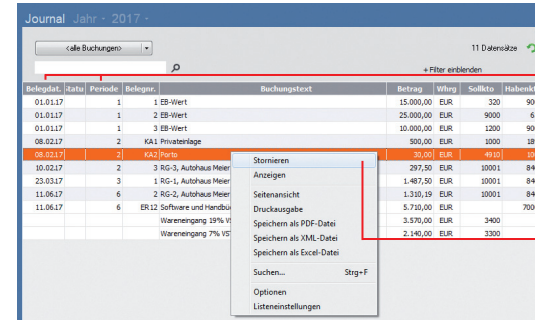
Journal Jahr - 2017 -

<alle Buchungen>

11 Datensätze

+ Filter einblenden

| Belegdat. | itatu | Periode | Belegnr. | Buchungstext | Betrag | Whrg | Sollkto | Habenkt |
|---|---|---|---|---|---|---|---|---|
| 01.01.17 | | 1 | 1 | EB-Wert | 15.000,00 | EUR | 320 | 900 |
| 01.01.17 | | 1 | 2 | EB-Wert | 25.000,00 | EUR | 9000 | 6 |
| 01.01.17 | | 1 | 3 | EB-Wert | 10.000,00 | EUR | 1200 | 900 |
| 08.02.17 | | 2 | KA1 | Privateinlage | 500,00 | EUR | 1000 | 18 |
| 08.02.17 | | 2 | KA2 | Porto | 30,00 | EUR | 4910 | 10 |
| 10.02.17 | | 2 | 3 | RG-3, Autohaus Meier | 297,50 | EUR | 10001 | 84 |
| 23.03.17 | | 3 | 1 | RG-1, Autohaus Meier | 1.487,50 | EUR | 10001 | 84 |
| 11.06.17 | | 6 | 2 | RG-2, Autohaus Meier | 1.310,19 | EUR | 10001 | 84 |
| 11.06.17 | | 6 | ER12 | Software und Handbü | 5.710,00 | EUR | | 700 |
| | | | | Wareneingang 19% V | 3.570,00 | EUR | 3400 | |
| | | | | Wareneingang 7% VS | 2.140,00 | EUR | 3300 | |

Stornieren
Anzeigen
Seitenansicht
Druckausgabe
Speichern als PDF-Datei
Speichern als XML-Datei
Speichern als Excel-Datei
Suchen... Strg+F
Optionen
Listeneinstellungen